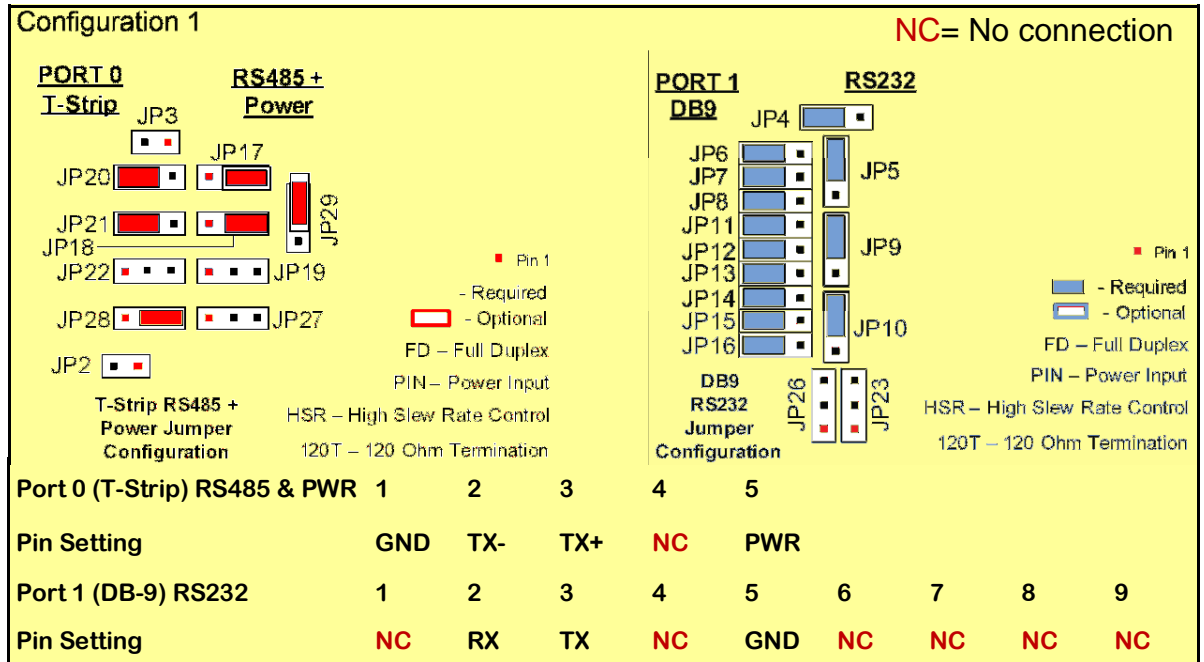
Configuration 1

NC= No connection

PORT 0 T-Strip

RS485 + Power

JP3

JP17

JP20

JP29

JP21

JP18

JP22

JP19

Pin 1

- Required

JP28

JP27

- Optional

FD – Full Duplex

JP2

PIN – Power Input

T-Strip RS485 + Power Jumper Configuration

HSR – High Slew Rate Control

120T – 120 Ohm Termination

PORT 1 DB9

RS232

JP4

JP6

JP7

JP5

JP8

JP11

JP12

JP9

JP13

JP14

JP15

JP10

JP16

DB9 RS232 Jumper Configuration

JP26

JP23

Pin 1

- Required

- Optional

FD – Full Duplex

PIN – Power Input

HSR – High Slew Rate Control

120T – 120 Ohm Termination

| Port 0 (T-Strip) RS485 & PWR | 1 | 2 | 3 | 4 | 5 | | | | |
|---|---|---|---|---|---|---|---|---|---|
| Pin Setting | GND | TX- | TX+ | NC | PWR | | | | |
| Port 1 (DB-9) RS232 | 1 | 2 | 3 | 4 | 5 | 6 | 7 | 8 | 9 |
| Pin Setting | NC | RX | TX | NC | GND | NC | NC | NC | NC |